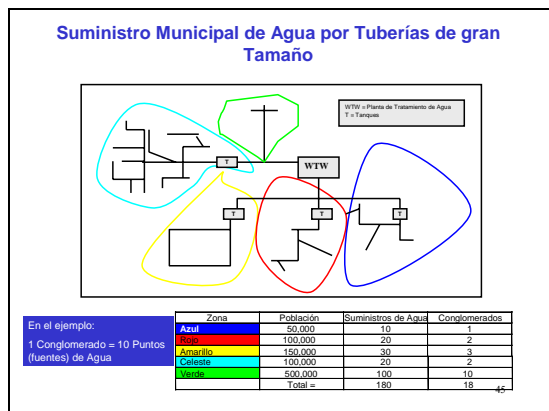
Suministro Municipal de Agua por Tuberías de gran Tamaño

WTW = Planta de Tratamiento de Agua
T = Tanques

T

WTW

T

T

T

En el ejemplo:

1 Conglomerado = 10 Puntos (fuentes) de Agua

| Zona | Población | Suministros de Agua | Conglomerados |
|---|---|---|---|
| Azul | 50,000 | 10 | 1 |
| Rojo | 100,000 | 20 | 2 |
| Amarillo | 150,000 | 30 | 3 |
| Celeste | 100,000 | 20 | 2 |
| Verde | 500,000 | 100 | 10 |
| | Total = | 180 | 18 |

45